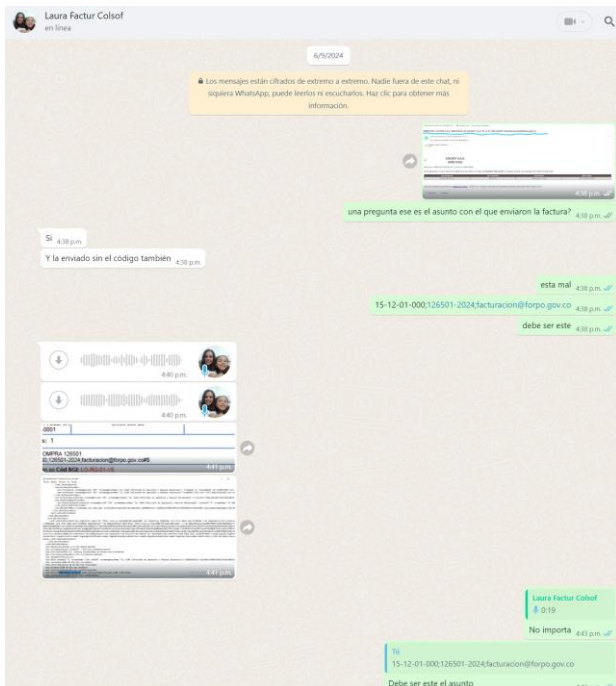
Laura Factur Colsof
en línea

6/5/2024

Los mensajes están cifrados de extremo a extremo. Nadie fuera de este chat, ni siquiera WhatsApp, puede leerlos ni escucharlos. Haz clic para obtener más información.

4:38 p.m.

una pregunta ese es el asunto con el que enviaron la factura? 4:38 p.m.

Si 4:38 p.m.

Y la enviado sin el código también 4:38 p.m.

esta mal 4:38 p.m.

15-12-01-000;126501-2024;facturacion@forpo.gov.co 4:38 p.m.

debe ser este 4:38 p.m.

4:40 p.m.

4:40 p.m.

0001
x: 1
OMPRA 126501
00;126501-2024;facturacion@forpo.gov.co#5
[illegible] 4:41 p.m.

4:41 p.m.

Laura Factur Colsof
0:19
No importa 4:43 p.m.

Tú
15-12-01-000;126501-2024;facturacion@forpo.gov.co
Debe ser este el asunto